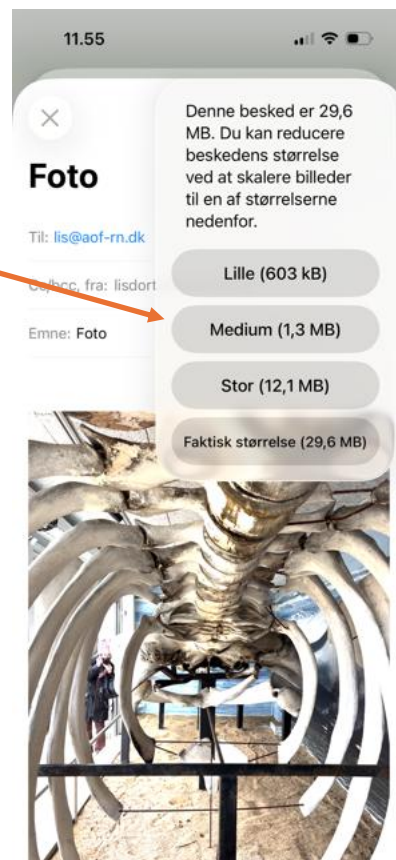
11.55

Foto

Til: lis@aof-rn.dk

Cc/bcc, fra: lisdort

Emne: Foto

Denne besked er 29,6 MB. Du kan reducere beskedens størrelse ved at skalere billeder til en af størrelserne nedenfor.

Lille (603 kB)

Medium (1,3 MB)

Stor (12,1 MB)

Faktisk størrelse (29,6 MB)